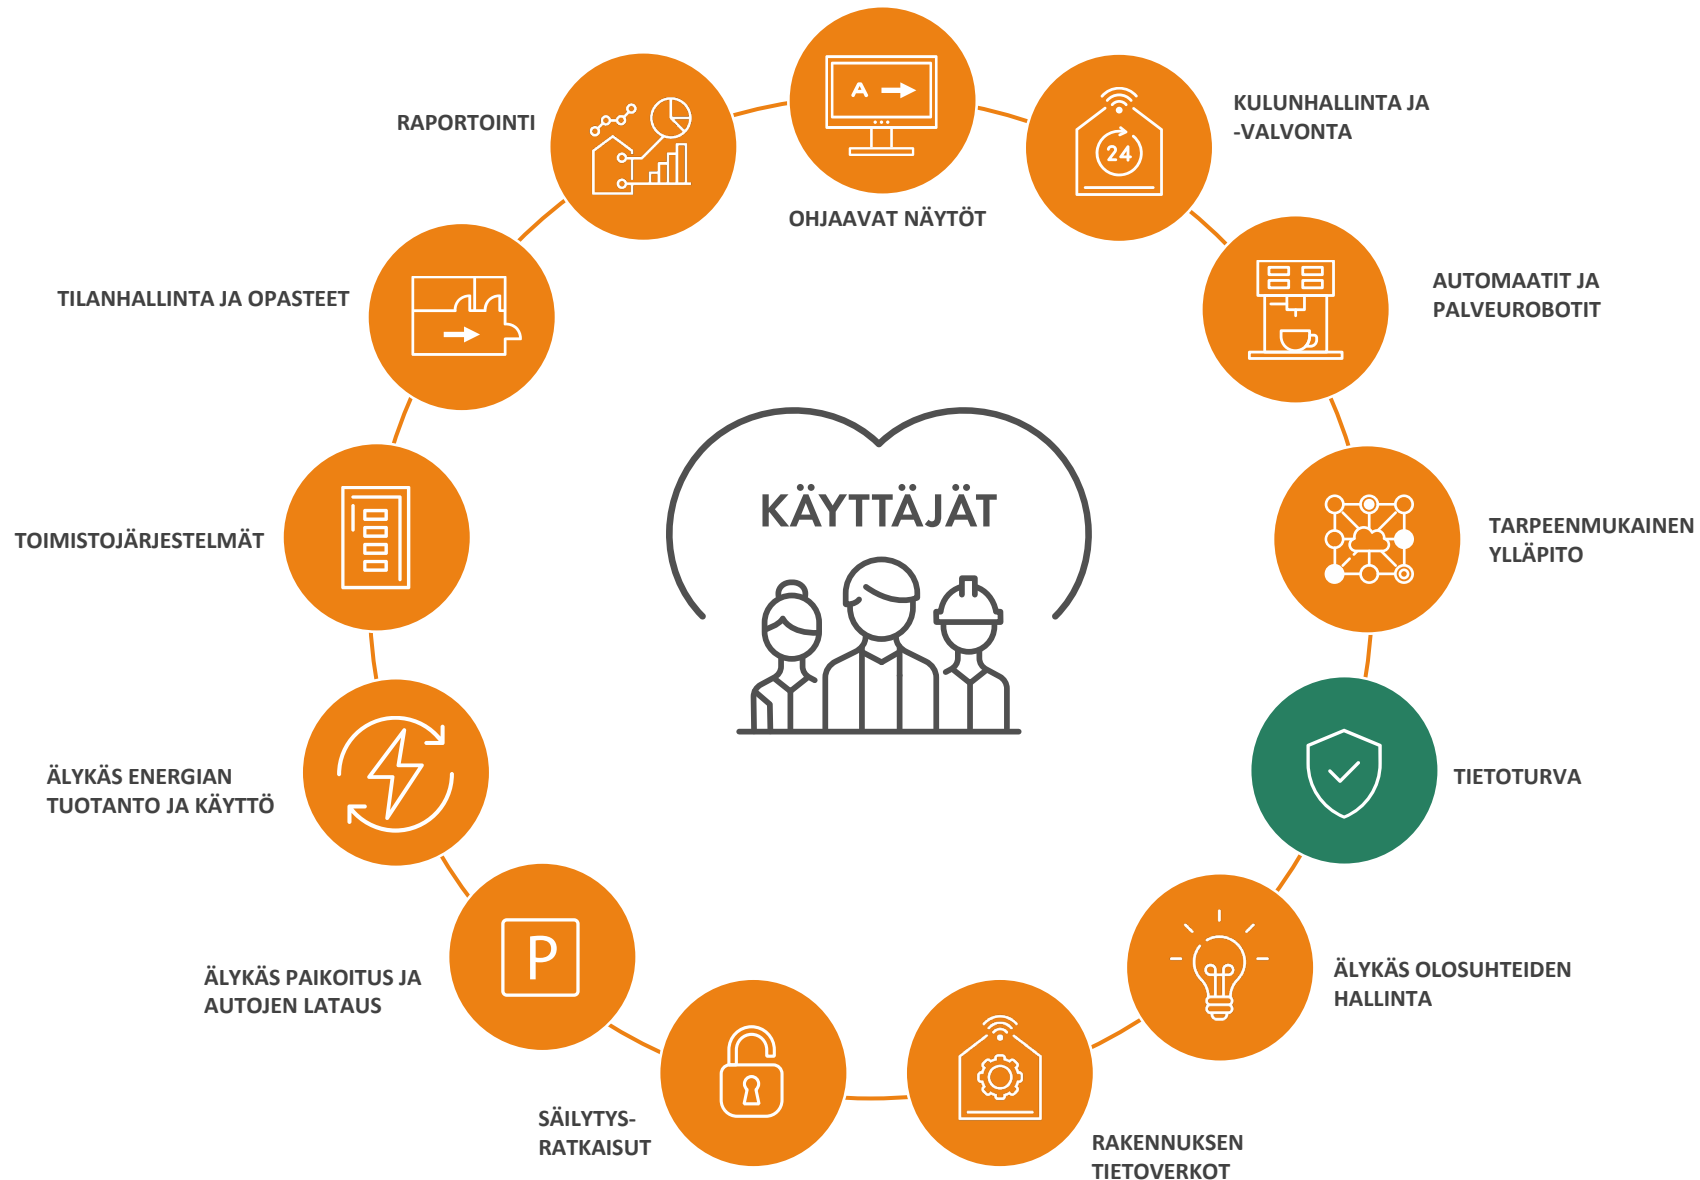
RAPORTOINTI

OHJAAVAT NÄYTÖT

KULUNHALLINTA JA -VALVONTA

TILANHALLINTA JA OPASTEET

AUTOMAATIT JA PALVEUROBOTIT

KÄYTTÄJÄT

TOIMISTOJÄRJESTELMÄT

TARPEENMUKAINEN YLLÄPITO

ÄLYKÄS ENERGIAN TUOTANTO JA KÄYTTÖ

TIETOTURVA

ÄLYKÄS PAIKOITUS JA AUTOJEN LATAUS

ÄLYKÄS OLOSUHTEIDEN HALLINTA

SÄILYTYS-RATKAISUT

RAKENNUKSEN TIETOVERKOT

A

24

P